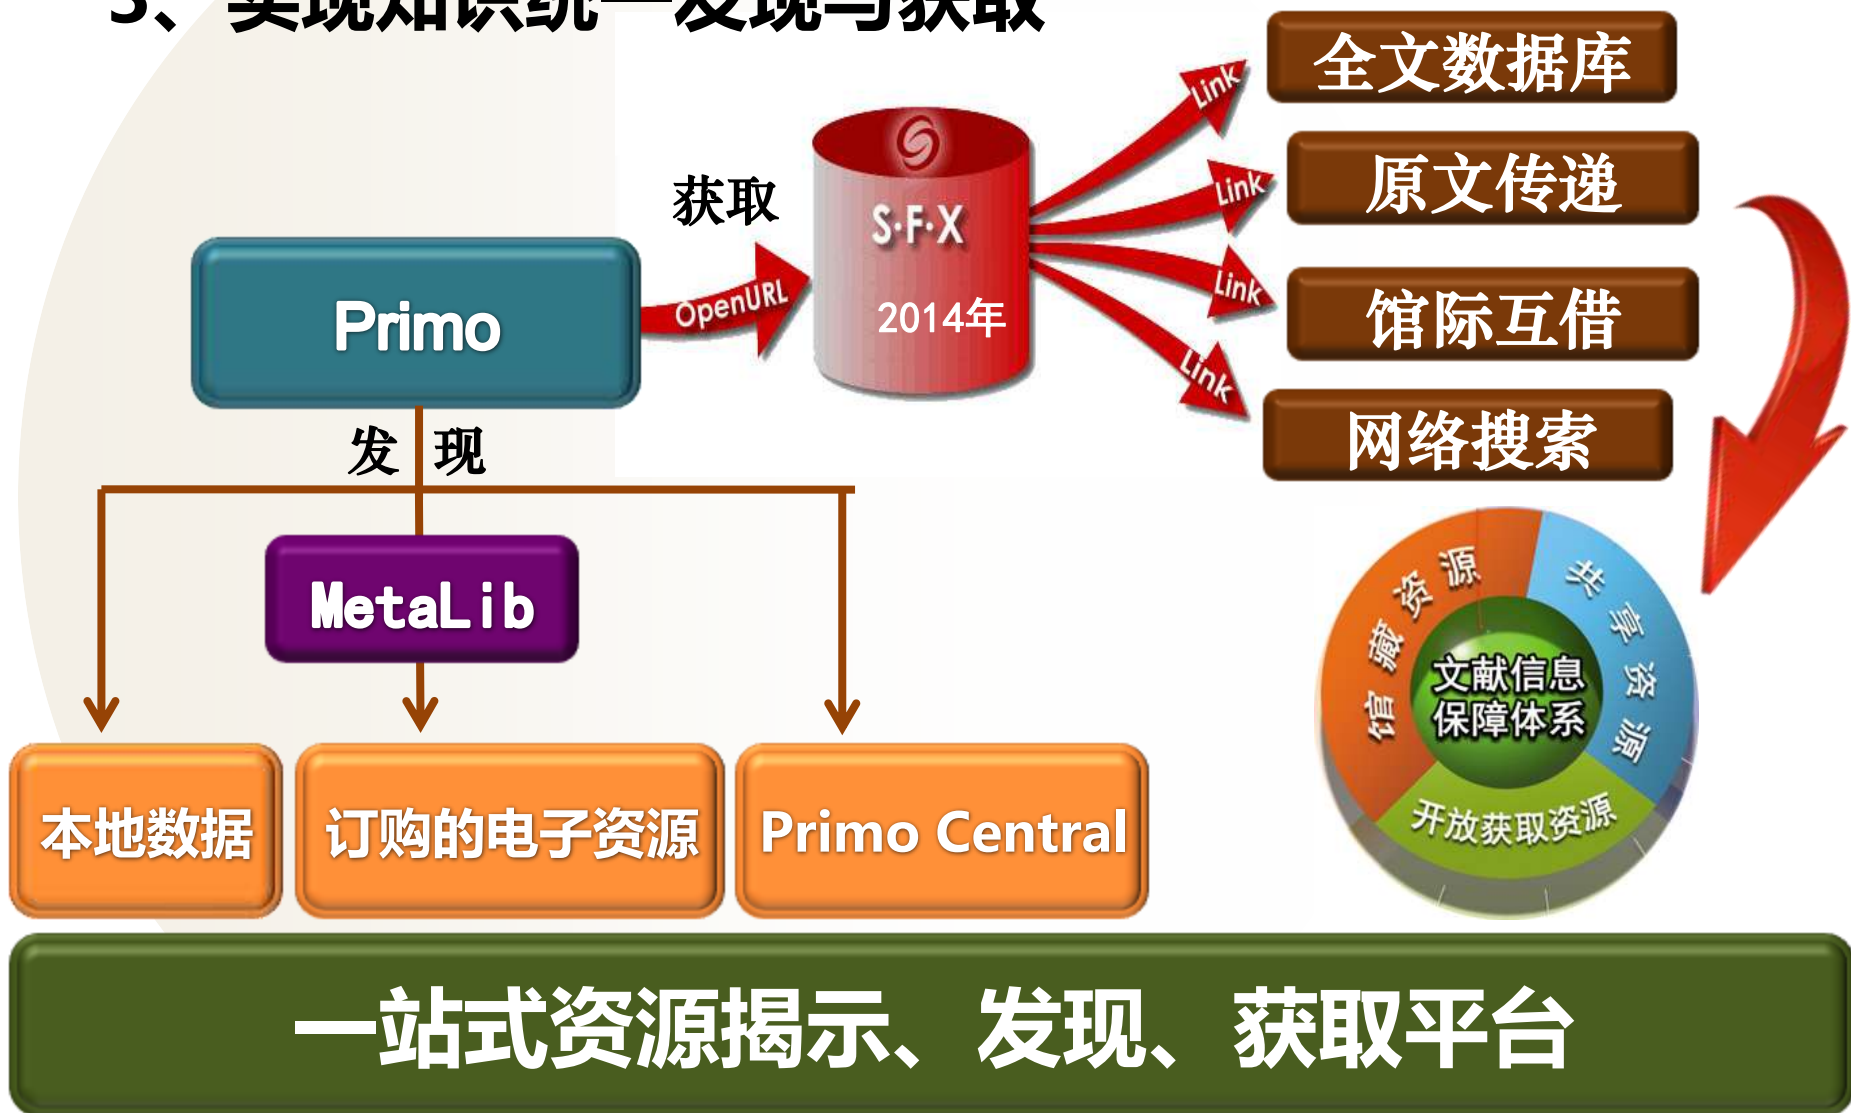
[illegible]

获取

OpenURL

S·F·X

2014年

Link

Link

Link

Link

全文数据库

原文传递

馆际互借

网络搜索

Primo

发 现

MetaLib

本地数据

订购的电子资源

Primo Central

馆藏资源

共享资源

开放获取资源

文献信息保障体系

一站式资源揭示、发现、获取平台